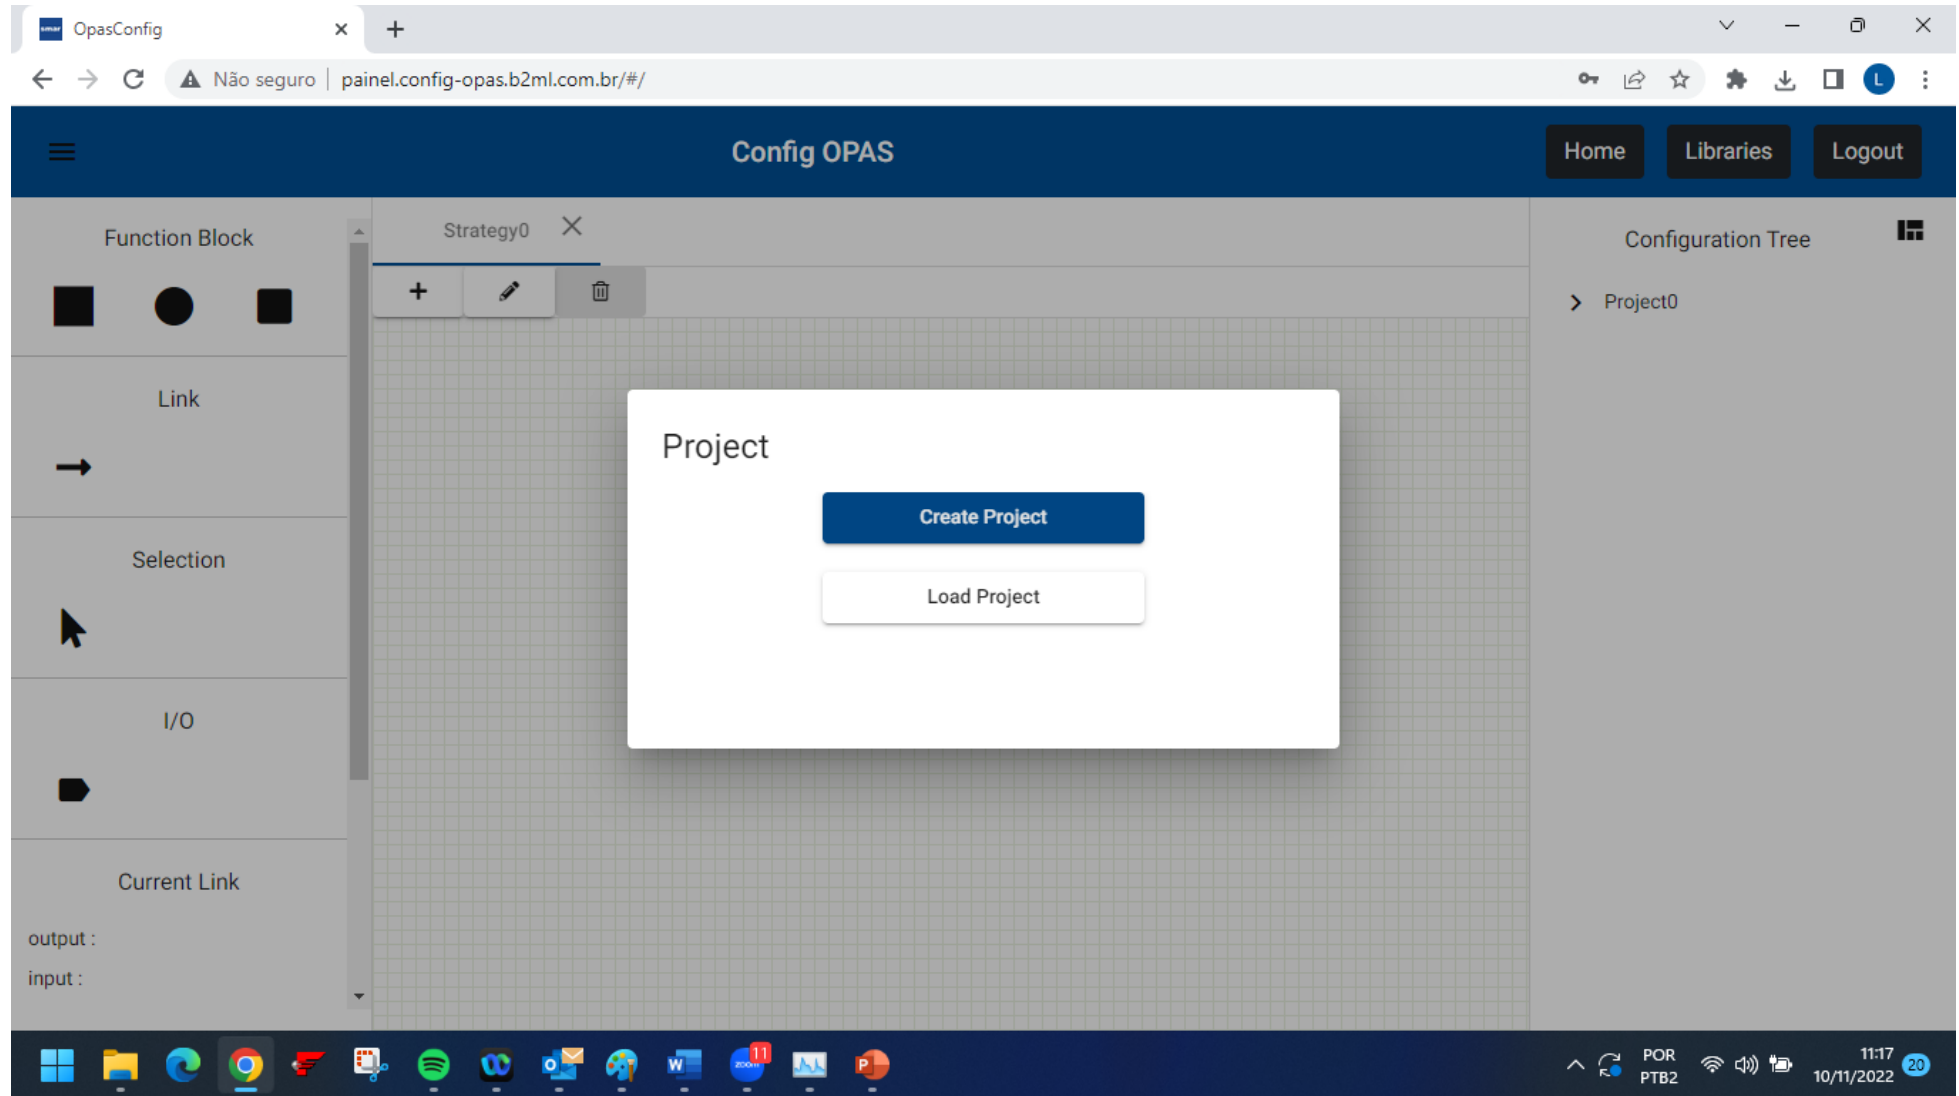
OpasConfig

Não seguro | painel.config-opas.b2ml.com.br/#/

Config OPAS

Home Libraries Logout

Function Block

Link

Selection

I/O

Current Link

output :

input :

Strategy0

Configuration Tree

Project0

Project

Create Project

Load Project

POR
PTB2

11:17
10/11/2022

20